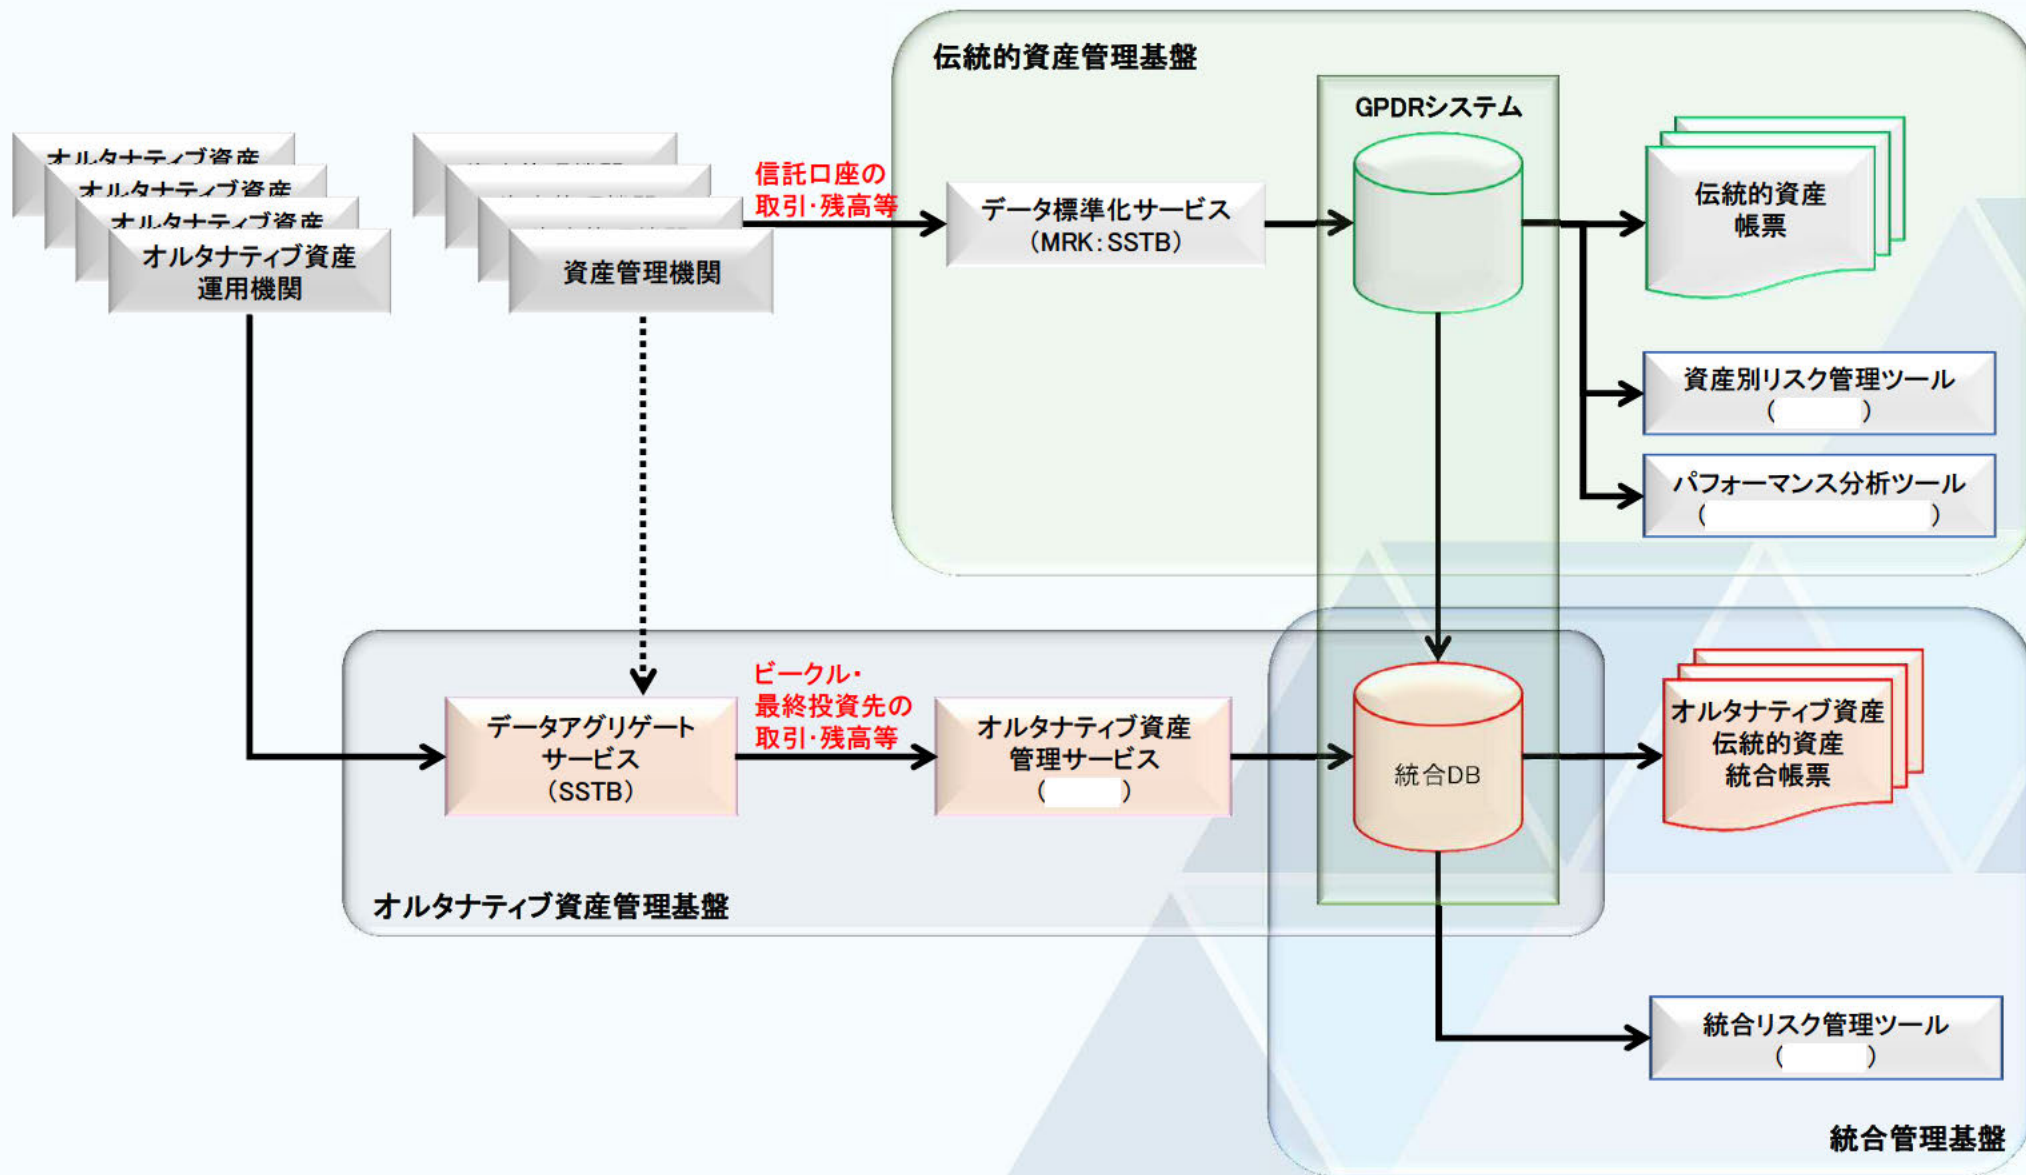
伝統的資産管理基盤

GPDRシステム

オルタナティブ資産
オルタナティブ資産
オルタナティブ資産
オルタナティブ資産運用機関

資産管理機関

信託口座の取引･残高等

データ標準化サービス（MRK：SSTB）

伝統的資産帳票

資産別リスク管理ツール（ ）

パフォーマンス分析ツール（ ）

データアグリゲートサービス（SSTB）

ビークル･最終投資先の取引･残高等

オルタナティブ資産管理サービス（ ）

統合DB

オルタナティブ資産伝統的資産統合帳票

オルタナティブ資産管理基盤

統合リスク管理ツール（ ）

統合管理基盤